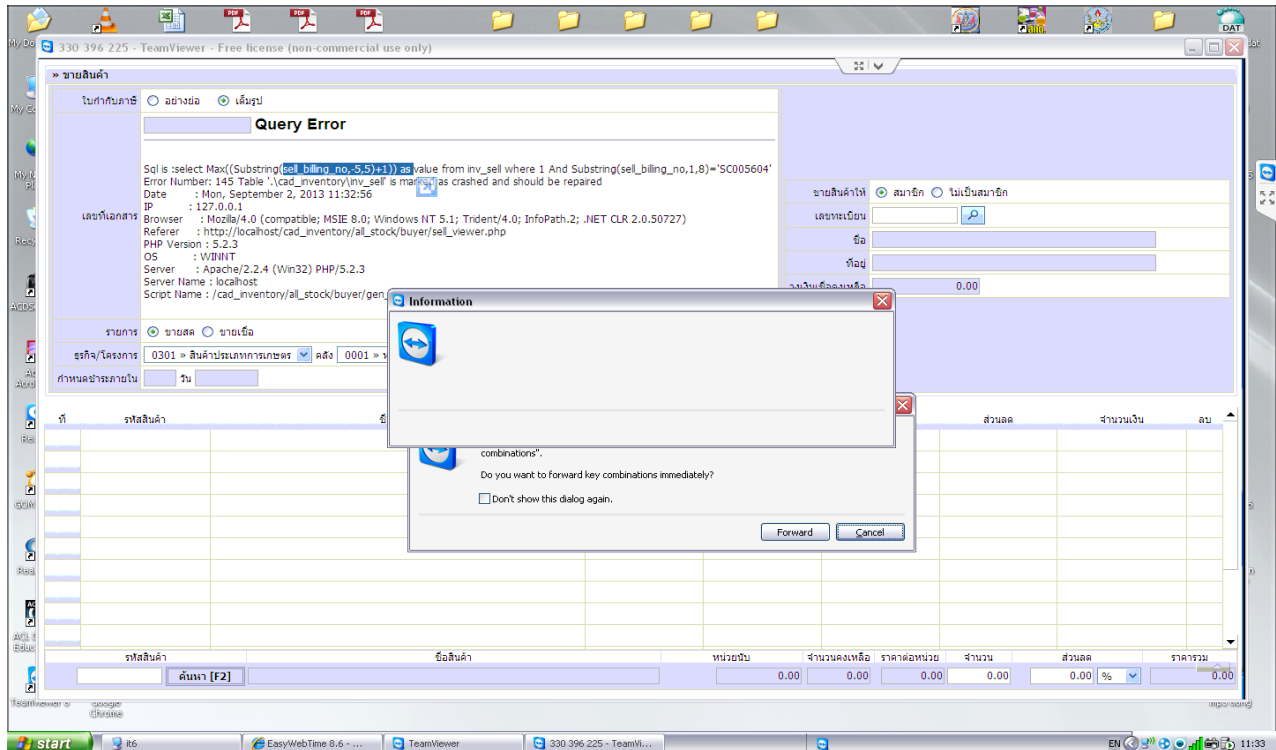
330 396 225 - TeamViewer - Free license (non-commercial use only)

» ขายสินค้า

ใบกำกับภาษี ○ อย่างย่อ ⦿ เต็มรูป

Query Error

Sql is :select Max((Substring(sell_billing_no,-5,5)+1)) as value from inv_sell where 1 And Substring(sell_billing_no,1,8)='SC005604'
Error Number: 145 Table '.\cad_inventory\inv_sell' is marked as crashed and should be repaired
Date : Mon, September 2, 2013 11:32:56
IP : 127.0.0.1
Browser : Mozilla/4.0 (compatible; MSIE 8.0; Windows NT 5.1; Trident/4.0; InfoPath.2; .NET CLR 2.0.50727)
Referer : http://localhost/cad_inventory/all_stock/buyer/sell_viewer.php
PHP Version : 5.2.3
OS : WINNT
Server : Apache/2.2.4 (Win32) PHP/5.2.3
Server Name : localhost
Script Name : /cad_inventory/all_stock/buyer/gen_

เลขที่เอกสาร

ขายสินค้าให้ ⦿ สมาชิก ○ ไม่เป็นสมาชิก
เลขทะเบียน
ชื่อ
ที่อยู่
0.00

รายการ ⦿ ขายสด ○ ขายเชื่อ
ธุรกิจ/โครงการ 0301 » สินค้าประเภทการเกษตร คลัง 0001 »
กำหนดชำระภายใน วัน

Information

combinations".
Do you want to forward key combinations immediately?
Don't show this dialog again.
Forward Cancel

ที่ รหัสสินค้า ส่วนลด จำนวนเงิน ลบ

รหัสสินค้า ชื่อสินค้า หน่วยนับ จำนวนคงเหลือ ราคาต่อหน่วย จำนวน ส่วนลด ราคารวม
ค้นหา [F2] 0.00 0.00 0.00 0.00 0.00 % 0.00

start it6 EasyWebTime 8.6 - ... TeamViewer 330 396 225 - TeamVi... EN 11:33